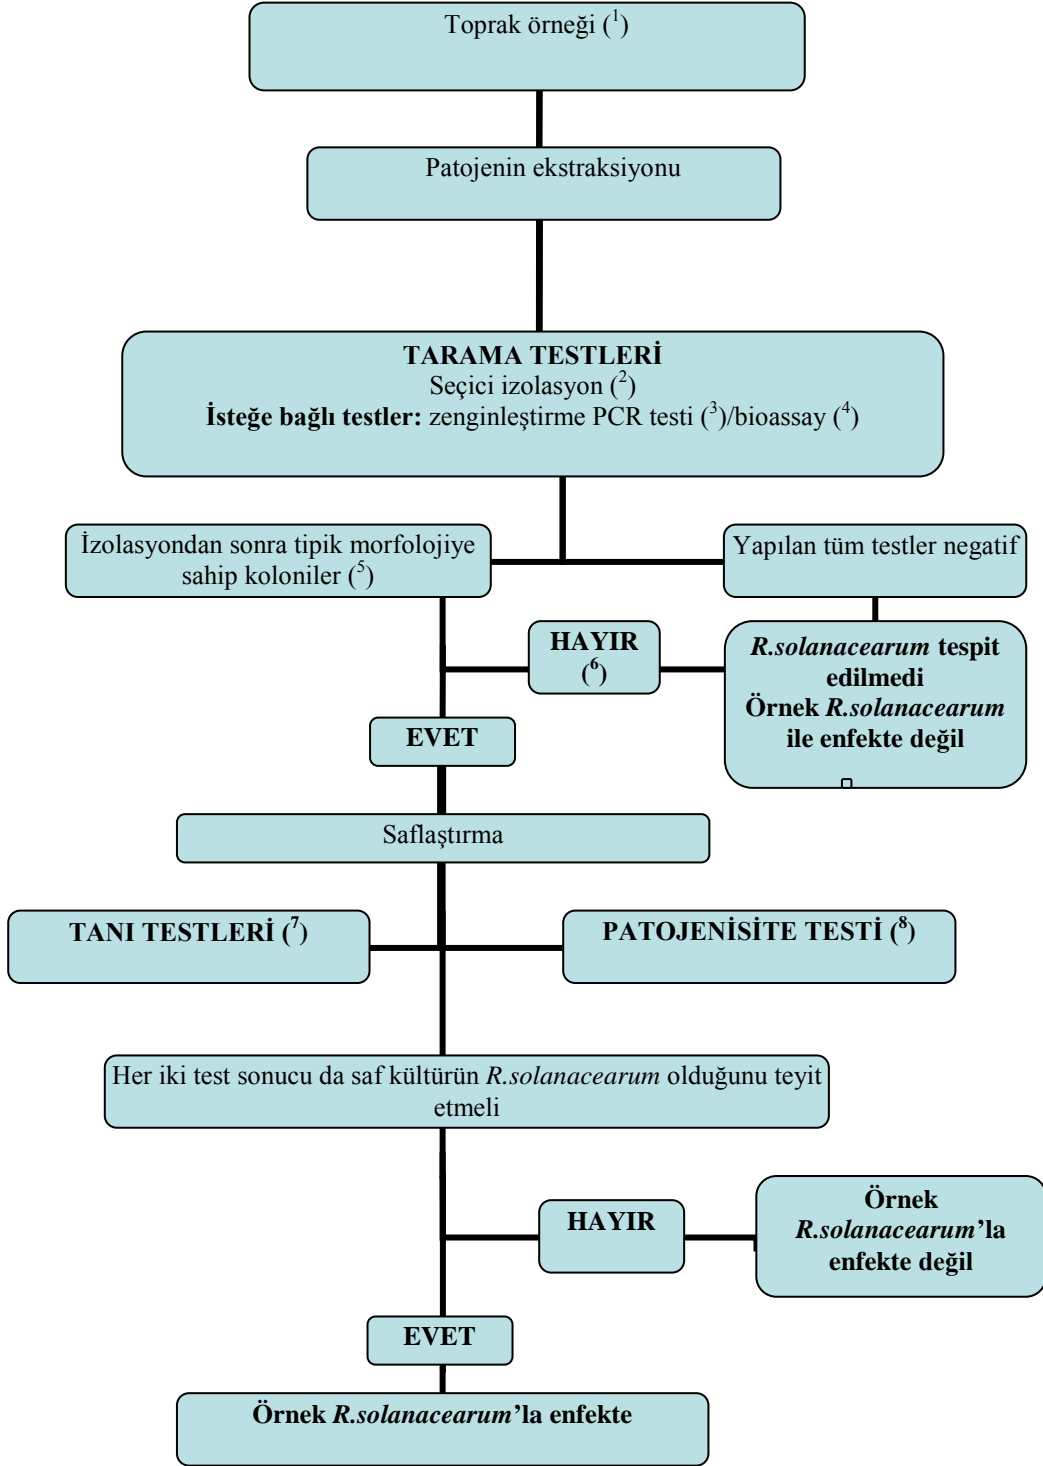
Toprak örneği ($^1$)

Patojenin ekstraksiyonu

**TARAMA TESTLERİ**
Seçici izolasyon ($^2$)
**İsteğe bağlı testler:** zenginleştirme PCR testi ($^3$)/bioassay ($^4$)

İzolasyondan sonra tipik morfolojiye sahip koloniler ($^5$)

Yapılan tüm testler negatif

**HAYIR ($^6$)**

***R.solanacearum* tespit edilmedi**
**Örnek *R.solanacearum* ile enfekte değil**

**EVET**

Saflaştırma

**TANI TESTLERİ ($^7$)**

**PATOJENİSİTE TESTİ ($^8$)**

Her iki test sonucu da saf kültürün *R.solanacearum* olduğunu teyit etmeli

**HAYIR**

**Örnek *R.solanacearum*'la enfekte değil**

**EVET**

**Örnek *R.solanacearum*'la enfekte**